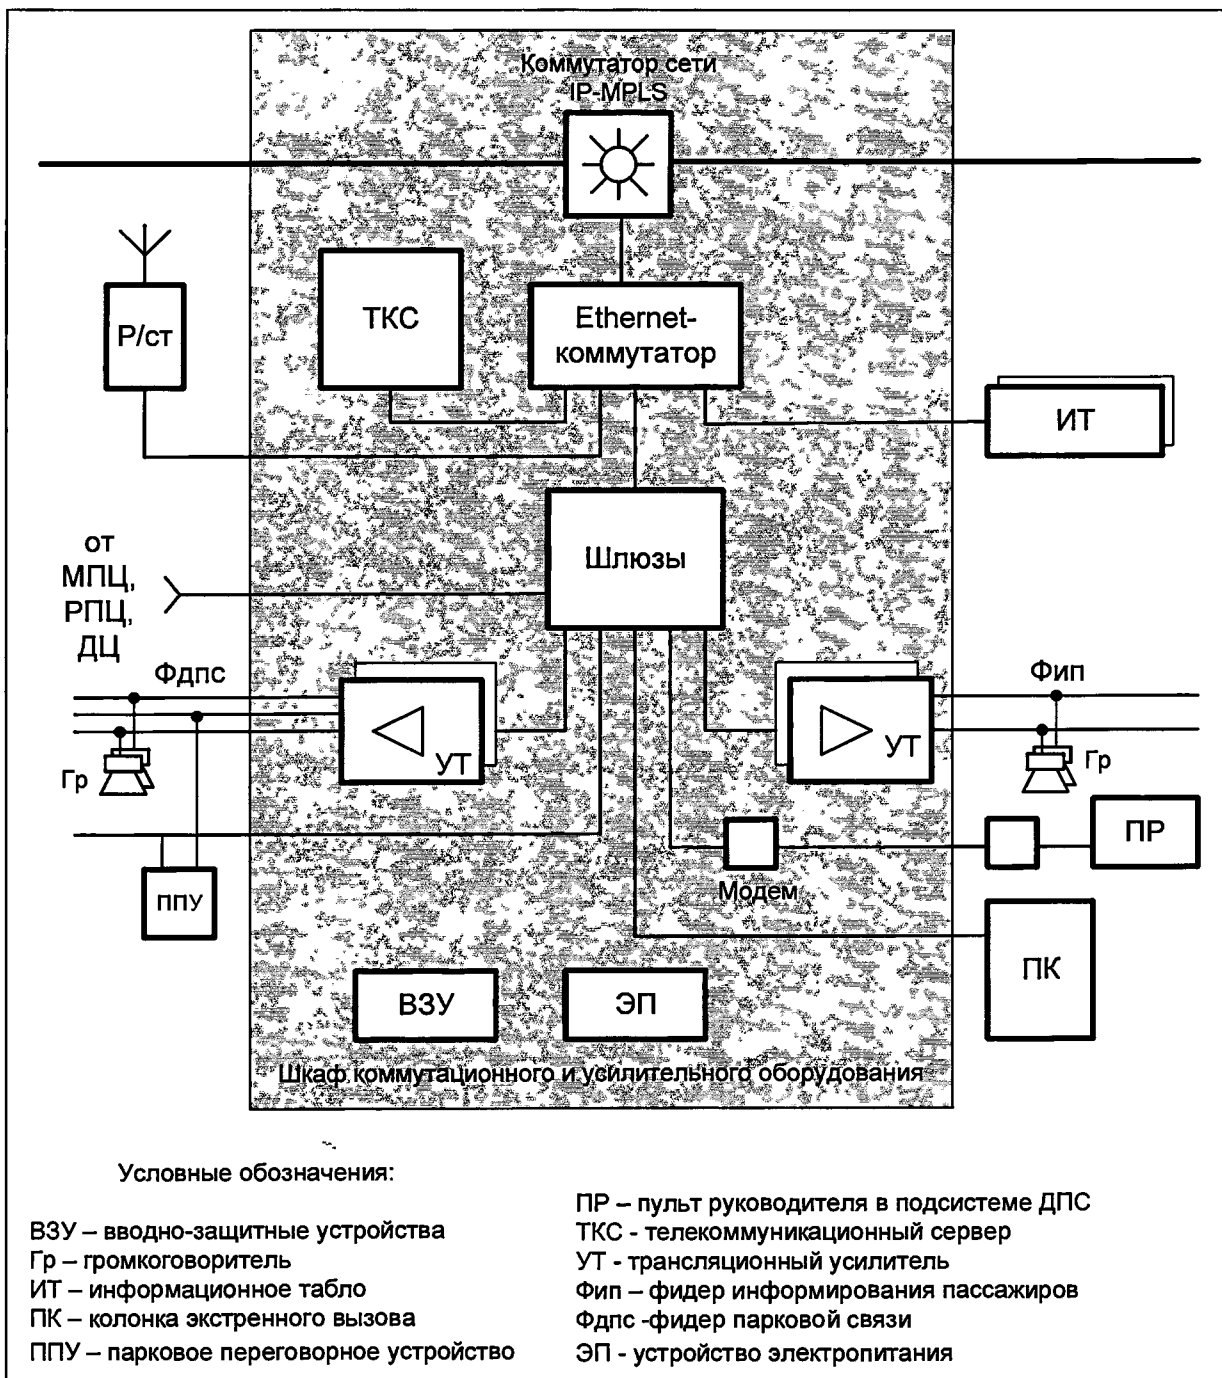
Коммутатор сети IP-MPLS

Р/ст

ТКС

Ethernet-коммутатор

ИТ

от МПЦ, РПЦ, ДЦ

Шлюзы

Фдпс

Фип

УТ

УТ

Гр

Гр

ППУ

Модем

ПР

ПК

ВЗУ

ЭП

Шкаф коммутационного и усилительного оборудования

Условные обозначения:

ВЗУ – вводно-защитные устройства
Гр – громкоговоритель
ИТ – информационное табло
ПК – колонка экстренного вызова
ППУ – парковое переговорное устройство

ПР – пульт руководителя в подсистеме ДПС
ТКС - телекоммуникационный сервер
УТ - трансляционный усилитель
Фип – фидер информирования пассажиров
Фдпс -фидер парковой связи
ЭП - устройство электропитания